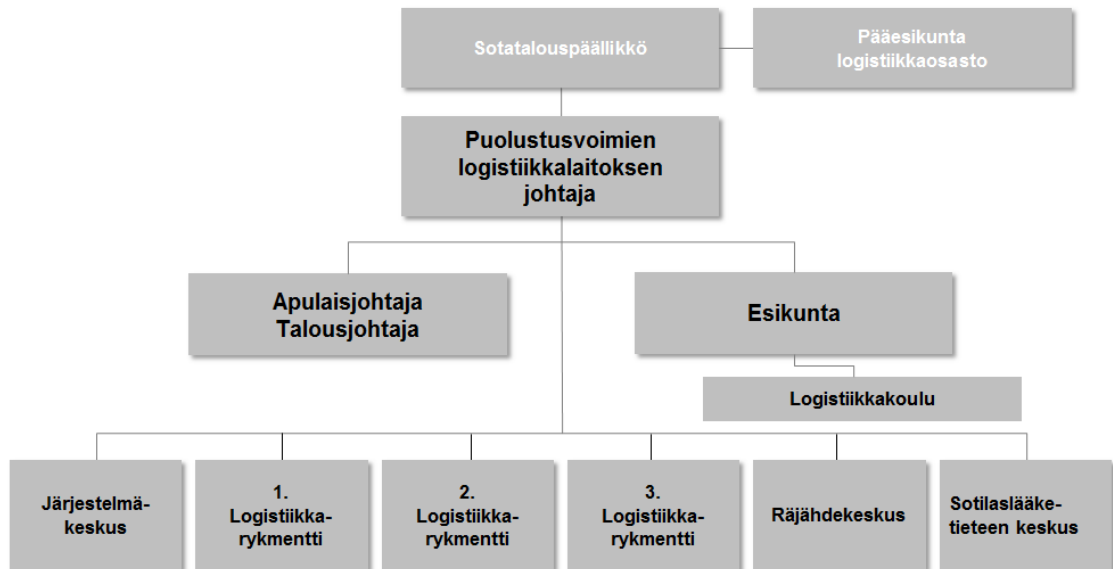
Sotatalouspäällikkö

Pääesikunta logistiikkaosasto

Puolustusvoimien logistiikkalaitoksen johtaja

Apulaisjohtaja Talousjohtaja

Esikunta

Logistiikkakoulu

Järjestelmäkeskus

1. Logistiikkarykmentti

2. Logistiikkarykmentti

3. Logistiikkarykmentti

Räjähdekeskus

Sotilaslääketieteen keskus